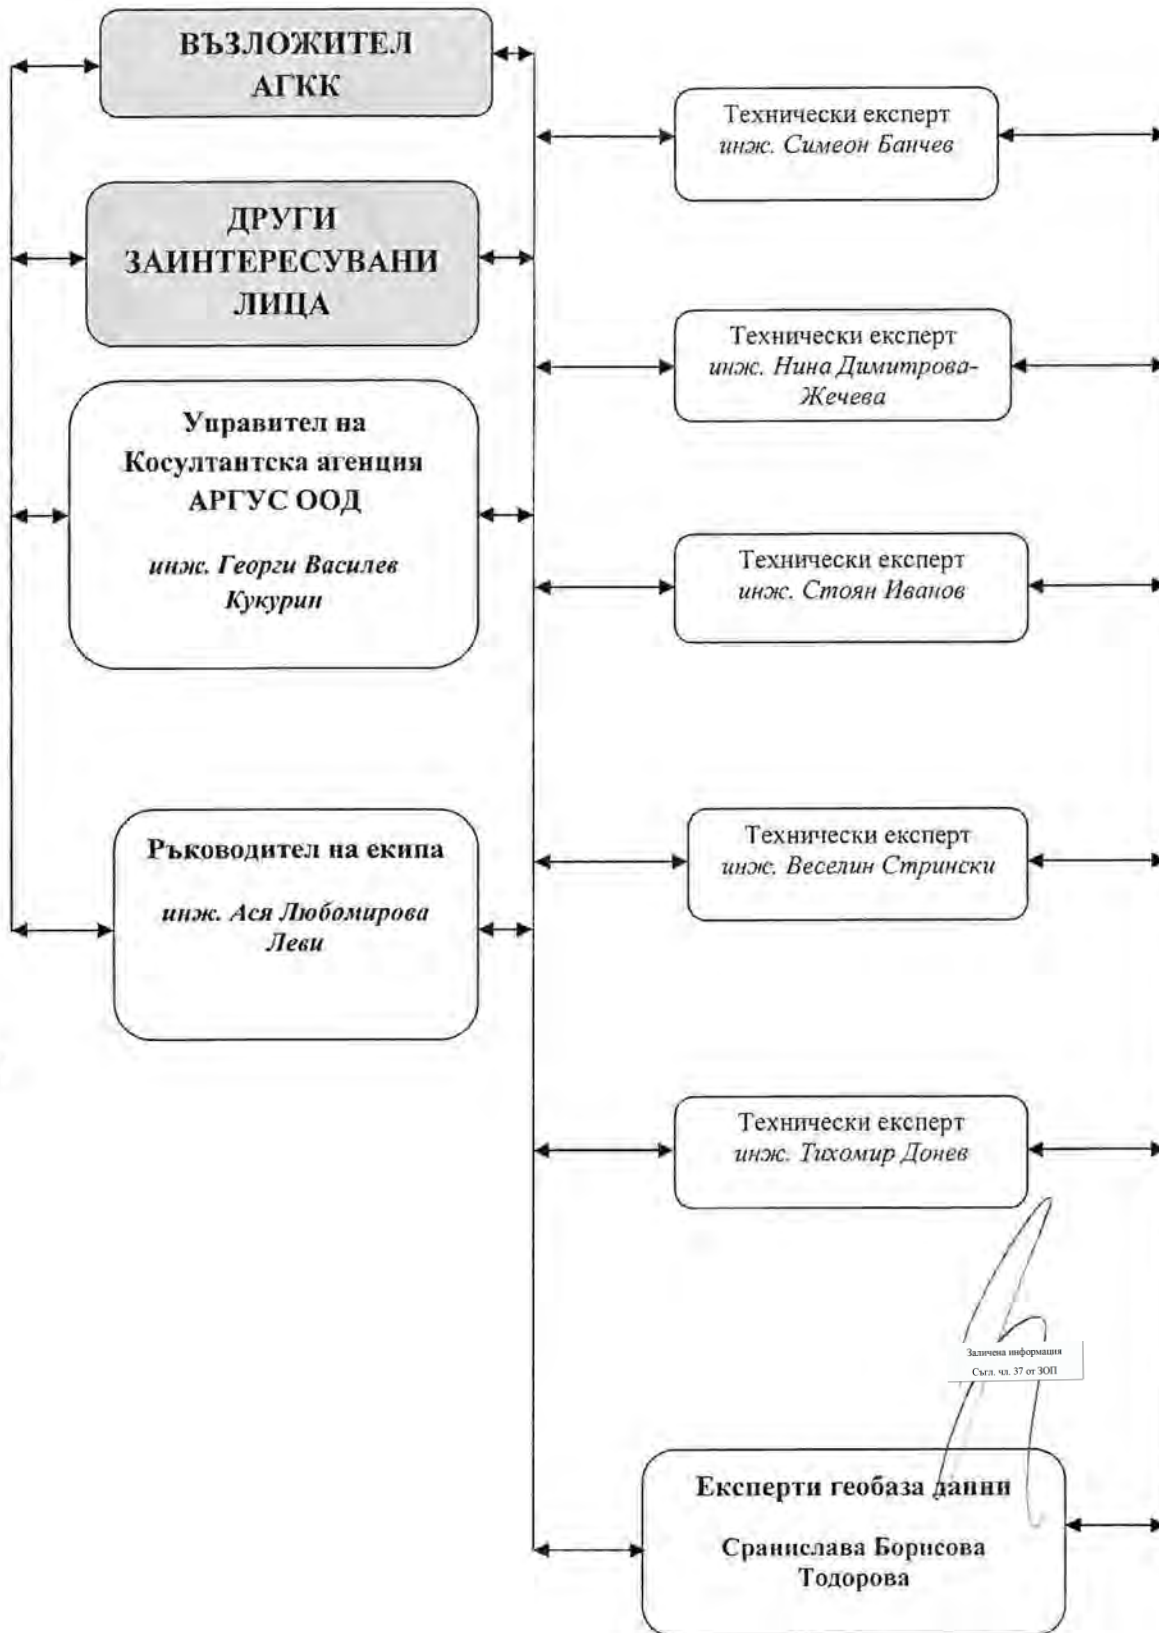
ВЪЗЛОЖИТЕЛ
АГКК

ДРУГИ
ЗАИНТЕРЕСУВАНИ
ЛИЦА

Управител на
Косултантска агенция
АРГУС ООД

инж. Георги Василев
Кукурин

Ръководител на екипа

инж. Ася Любомирова
Леви

Технически експерт
инж. Симеон Банчев

Технически експерт
инж. Нина Димитрова-Жечева

Технически експерт
инж. Стоян Иванов

Технически експерт
инж. Веселин Стрински

Технически експерт
инж. Тихомир Донев

Заличена информация
Съгл. чл. 37 от ЗОП

Експерти геобаза данни

Сраниславa Борисова
Тодорова